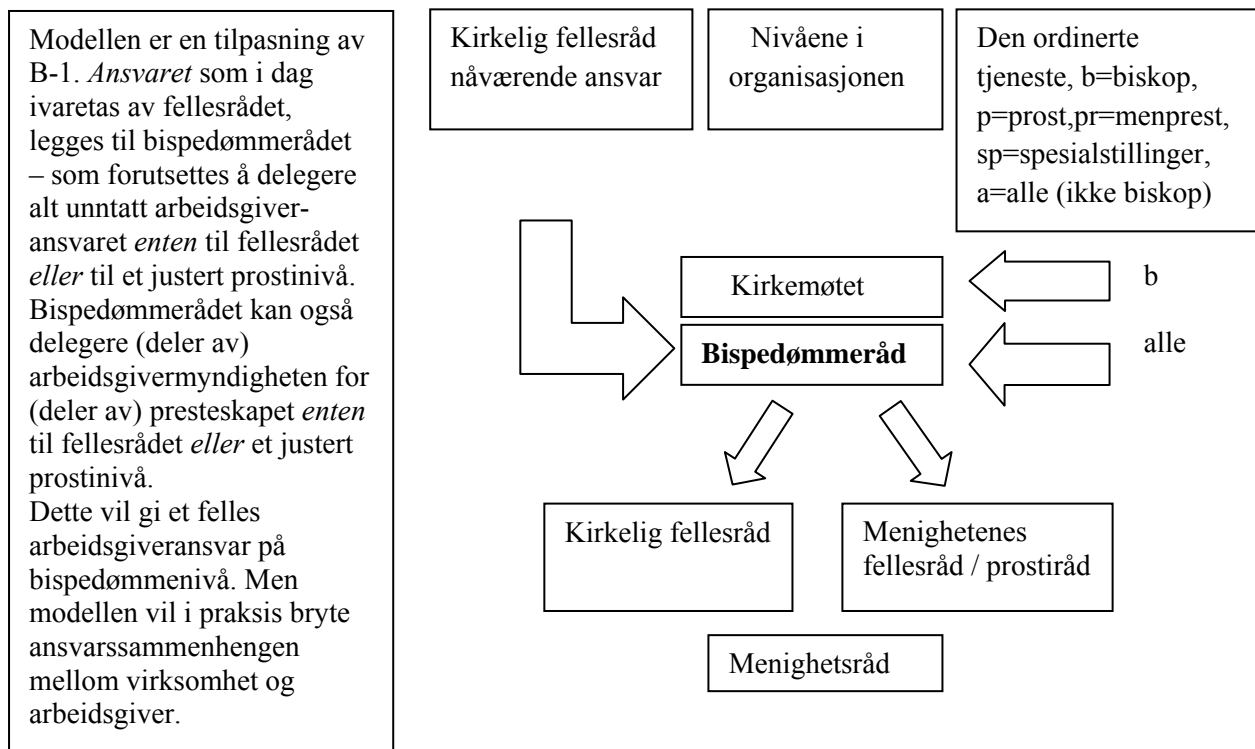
Modellen er en tilpasning av B-1. *Ansvaret* som i dag ivaretas av fellesrådet, legges til bispedømmerådet – som forutsettes å delegere alt unntatt arbeidsgiveransvaret *enten* til fellesrådet *eller* til et justert prostinivå. Bispedømmerådet kan også delegere (deler av) arbeidsgivermyndigheten for (deler av) presteskapet *enten* til fellesrådet *eller* et justert prostinivå.
Dette vil gi et felles arbeidsgiveransvar på bispedømmenivå. Men modellen vil i praksis bryte ansvarssammenhengen mellom virksomhet og arbeidsgiver.

Kirkelig fellesråd nåværende ansvar

Nivåene i organisasjonen

Den ordinerte tjeneste, b=biskop, p=prost,pr=menprest, sp=spesialstillinger, a=alle (ikke biskop)

Kirkemøtet

b

**Bispedømmeråd**

alle

Kirkelig fellesråd

Menighetenes fellesråd / prostiråd

Menighetsråd